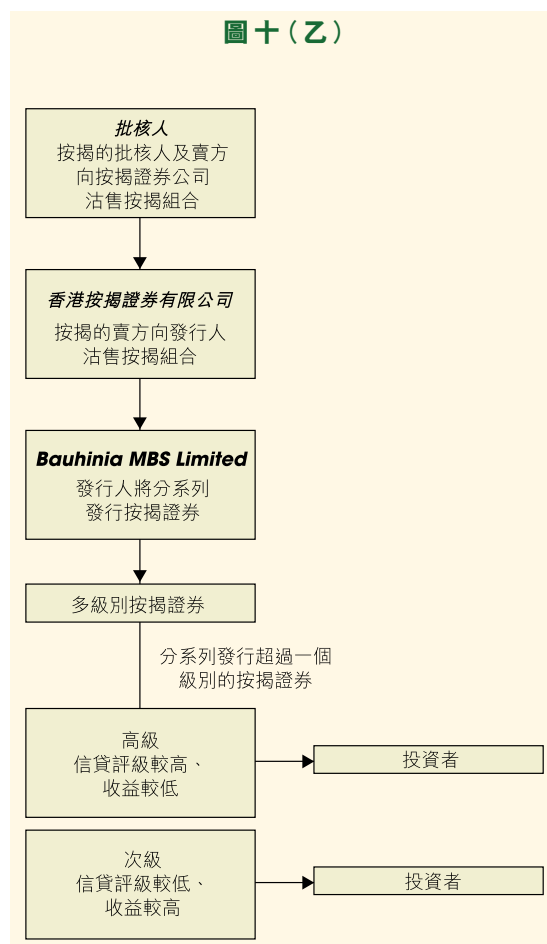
圖十（乙）

批核人
按揭的批核人及賣方向按揭證券公司沽售按揭組合

香港按揭證券有限公司
按揭的賣方向發行人沽售按揭組合

Bauhinia MBS Limited
發行人將分系列發行按揭證券

多級別按揭證券

分系列發行超過一個級別的按揭證券

高級
信貸評級較高、收益較低

投資者

次級
信貸評級較低、收益較高

投資者